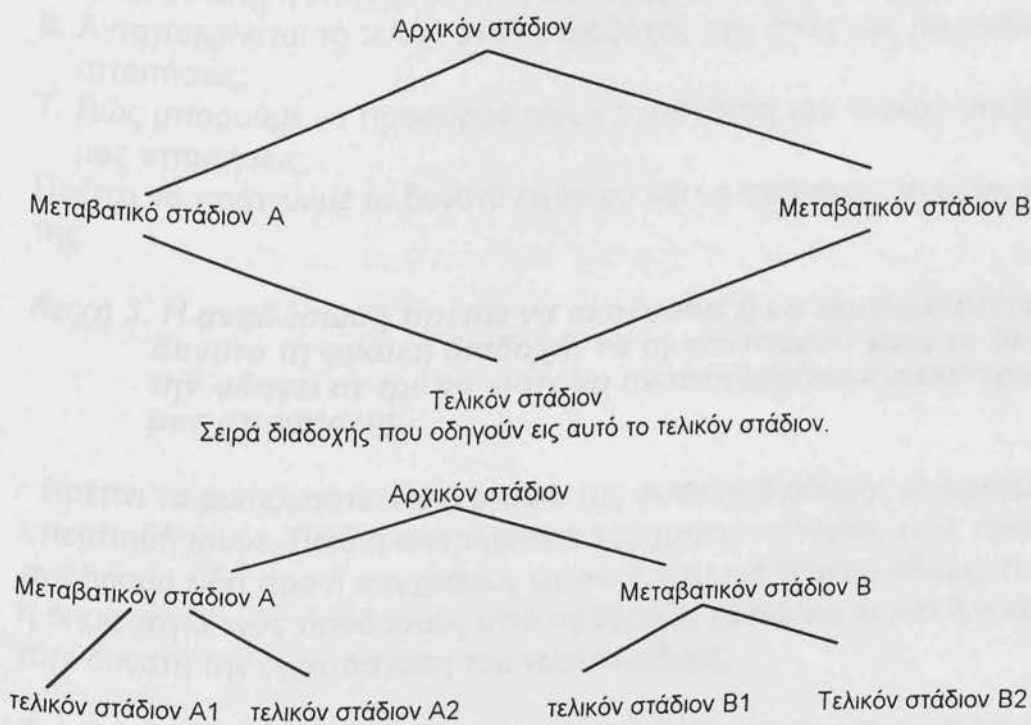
Αρχικόν στάδιον

Μεταβατικό στάδιον Α

Μεταβατικόν στάδιον Β

Τελικόν στάδιον

Σειρά διαδοχής που οδηγούν εις αυτό το τελικόν στάδιον.

Αρχικόν στάδιον

Μεταβατικόν στάδιον Α

Μεταβατικόν στάδιον Β

τελικόν στάδιον Α1

τελικόν στάδιον Α2

τελικόν στάδιον Β1

Τελικόν στάδιον Β2